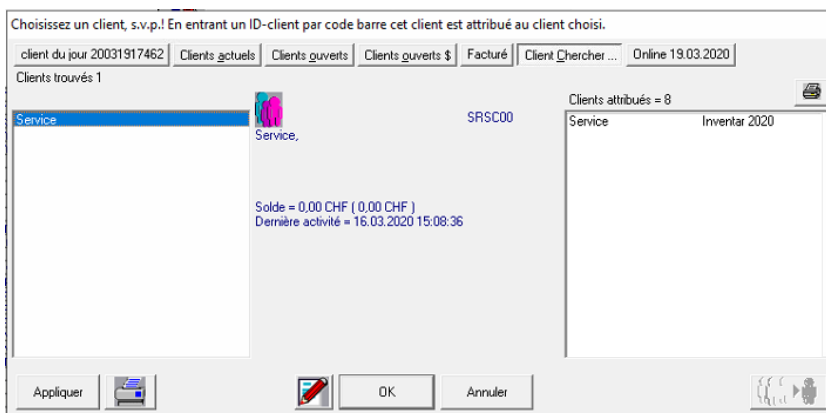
Choisissez un client, s.v.p.! En entrant un ID-client par code barre cet client est attribué au client choisi.

client du jour 20031917462 | Clients actuels | Clients ouverts | Clients ouverts $ | Facturé | Client Chercher ... | Online 19.03.2020

Clients trouvés 1

Service

Service,

SRSC00

Solde = 0,00 CHF ( 0,00 CHF )
Dernière activité = 16.03.2020 15:08:36

Clients attribués = 8

| Service | Inventar 2020 |
|---|---|

Appliquer

OK

Annuler